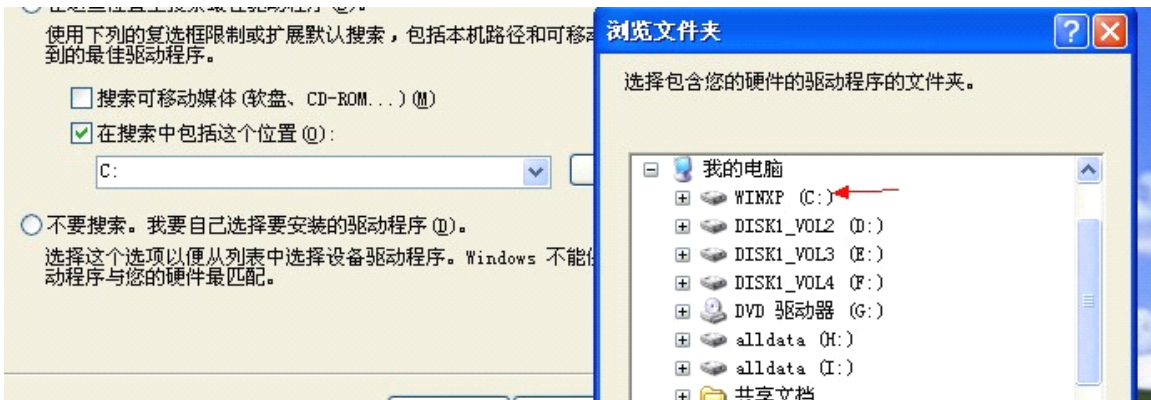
使用下列的复选框限制或扩展默认搜索，包括本机路径和可移动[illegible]到的最佳驱动程序。

搜索可移动媒体 (软盘、CD-ROM...) (M)

在搜索中包括这个位置 (O):

C:

不要搜索。我要自己选择要安装的驱动程序 (D)。

选择这个选项以便从列表中选择设备驱动程序。Windows 不能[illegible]动程序与您的硬件最匹配。

浏览文件夹

选择包含您的硬件的驱动程序的文件夹。

我的电脑
WINXP (C:)
DISK1_VOL2 (D:)
DISK1_VOL3 (E:)
DISK1_VOL4 (F:)
DVD 驱动器 (G:)
alldata (H:)
alldata (I:)
共享文档